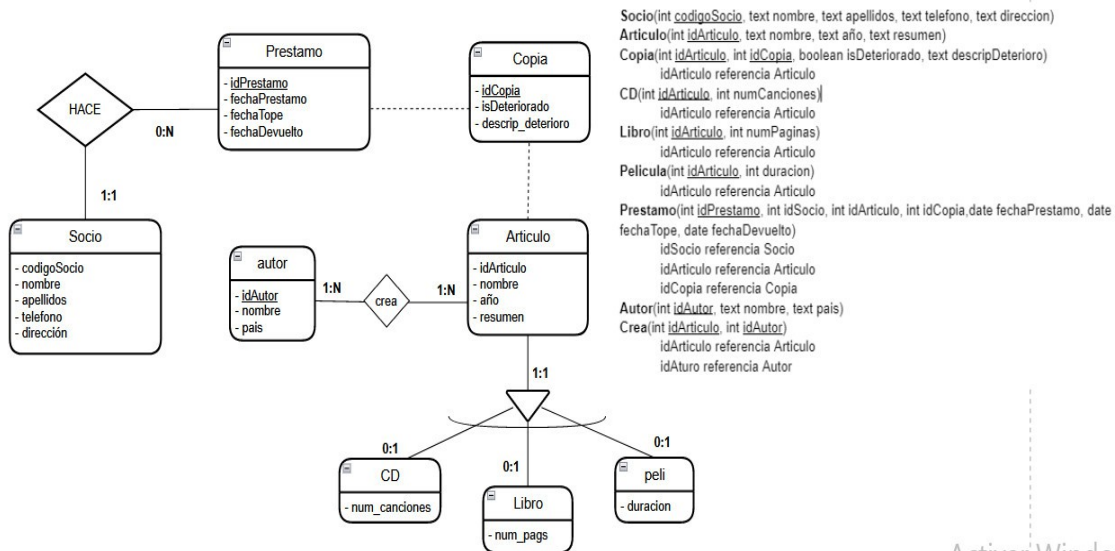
HACE

0:N

1:1

Prestamo
- idPrestamo
- fechaPrestamo
- fechaTope
- fechaDevuelto

Copia
- idCopia
- isDeteriorado
- descrip_deterioro

Socio
- codigoSocio
- nombre
- apellidos
- telefono
- dirección

autor
- idAutor
- nombre
- pais

1:N

crea

1:N

Articulo
- idArticulo
- nombre
- año
- resumen

1:1

0:1

0:1

0:1

CD
- num_canciones

Libro
- num_pags

peli
- duracion

**Socio**(int codigoSocio, text nombre, text apellidos, text telefono, text direccion)
**Articulo**(int idArticulo, text nombre, text año, text resumen)
**Copia**(int idArticulo, int idCopia, boolean isDeteriorado, text descripDeterioro)
idArticulo referencia Articulo
**CD**(int idArticulo, int numCanciones)
idArticulo referencia Articulo
**Libro**(int idArticulo, int numPaginas)
idArticulo referencia Articulo
**Pelicula**(int idArticulo, int duracion)
idArticulo referencia Articulo
**Prestamo**(int idPrestamo, int idSocio, int idArticulo, int idCopia,date fechaPrestamo, date fechaTope, date fechaDevuelto)
idSocio referencia Socio
idArticulo referencia Articulo
idCopia referencia Copia
**Autor**(int idAutor, text nombre, text pais)
**Crea**(int idArticulo, int idAutor)
idArticulo referencia Articulo
idAturo referencia Autor

Activar Windo